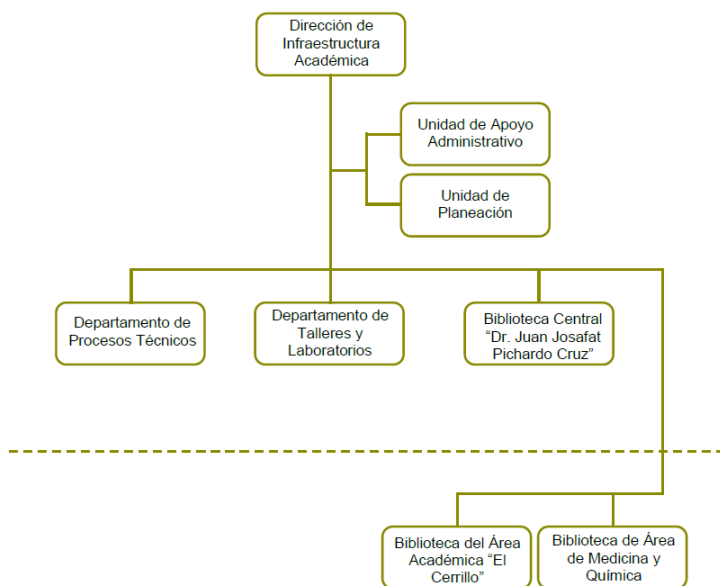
Dirección de Infraestructura Académica

Unidad de Apoyo Administrativo

Unidad de Planeación

Departamento de Procesos Técnicos

Departamento de Talleres y Laboratorios

Biblioteca Central "Dr. Juan Josafat Pichardo Cruz"

Biblioteca del Área Académica "El Cerrillo"

Biblioteca de Área de Medicina y Química